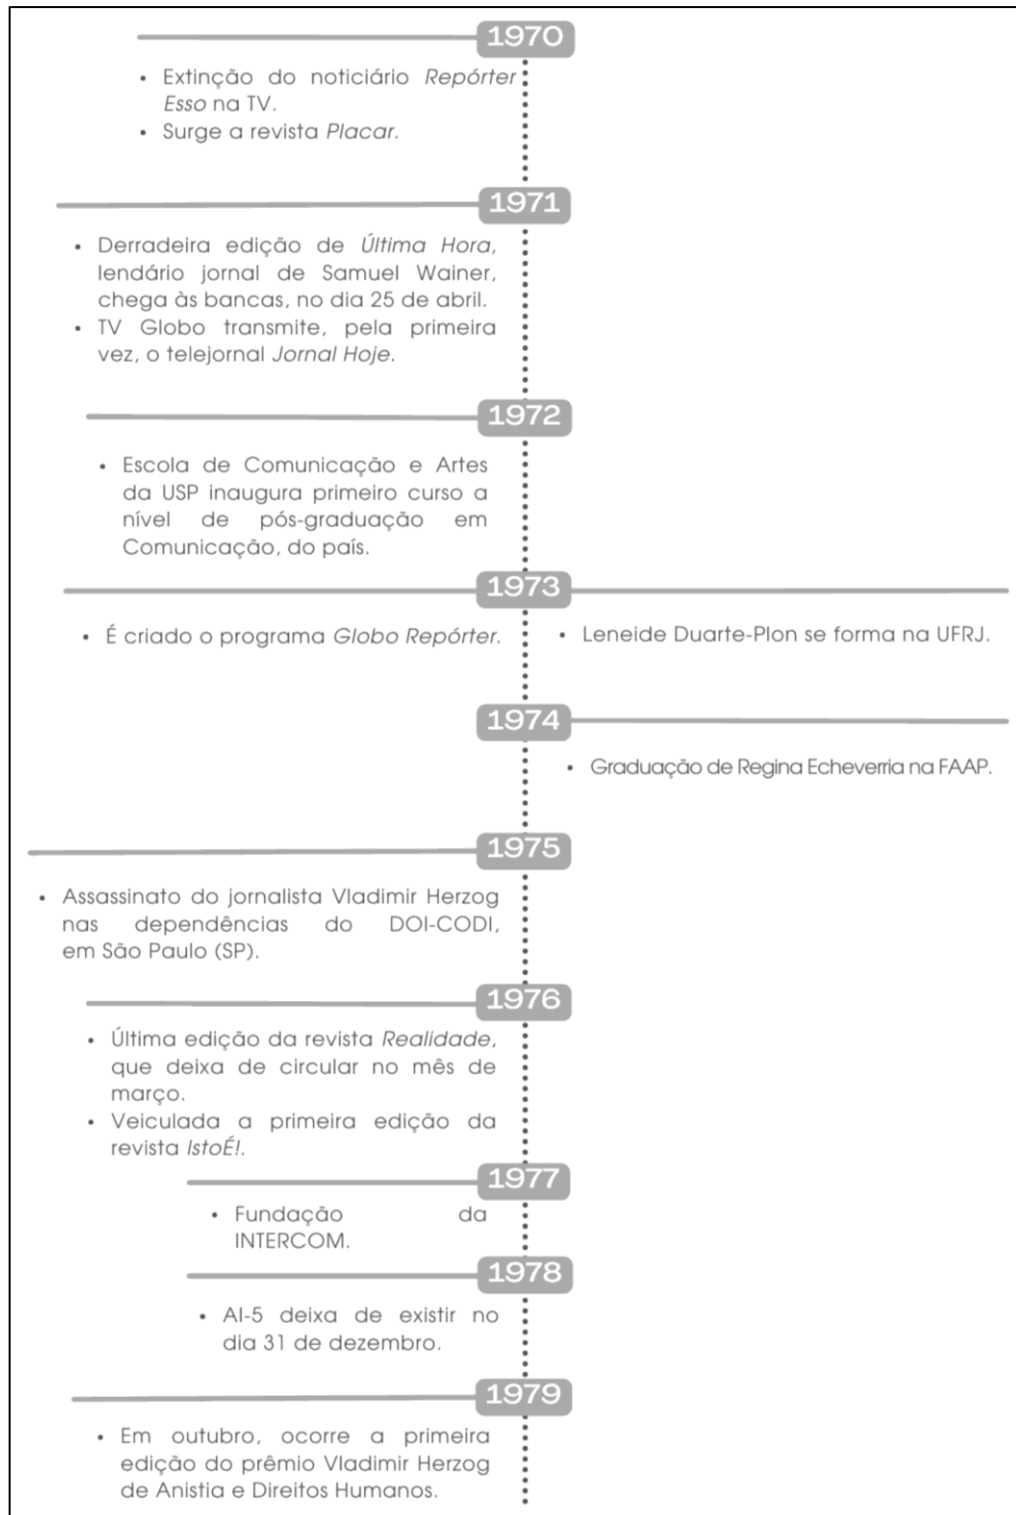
1970

- Extinção do noticiário *Repórter Esso* na TV.
- Surge a revista *Placar*.

1971

- Derradeira edição de *Última Hora*, lendário jornal de Samuel Wainer, chega às bancas, no dia 25 de abril.
- TV Globo transmite, pela primeira vez, o telejornal *Jornal Hoje*.

1972

- Escola de Comunicação e Artes da USP inaugura primeiro curso a nível de pós-graduação em Comunicação, do país.

1973

- É criado o programa *Globo Repórter*.

- Leneide Duarte-Plon se forma na UFRJ.

1974

- Graduação de Regina Echeverria na FAAP.

1975

- Assassinato do jornalista Vladimir Herzog nas dependências do DOI-CODI, em São Paulo (SP).

1976

- Última edição da revista *Realidade*, que deixa de circular no mês de março.
- Veiculada a primeira edição da revista *IstoÉ!*.

1977

- Fundação da INTERCOM.

1978

- AI-5 deixa de existir no dia 31 de dezembro.

1979

- Em outubro, ocorre a primeira edição do prêmio Vladimir Herzog de Anistia e Direitos Humanos.